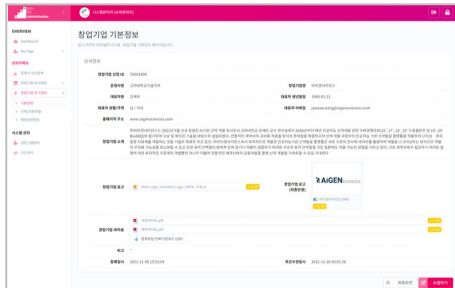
창업기업 기본정보

상세정보

창업기업 인증 ID | TA001690
운영사명 | 고려대학교기술지주 | 창업기업명 | 에이젠사이언스
대표자명 | 강재우 | 대표자 생년월일 | 1969-01-22
대표자 성별/국적 | 남 / 국내 | 대표자 이메일 | jaewoo.kang@aigensciences.com
홈페이지 주소 | www.aigensciences.com

창업기업 소개

창업기업 로고 | 창업기업 로고 (피봇전)

AiGEN

창업기업 대표사진

비고

등록일시 | 2021-11-30 15:53:04 | 최근수정일시 | 2021-11-30 20:01:28

목록화면 수정하기

Dashboard
My Page
시스템 관리